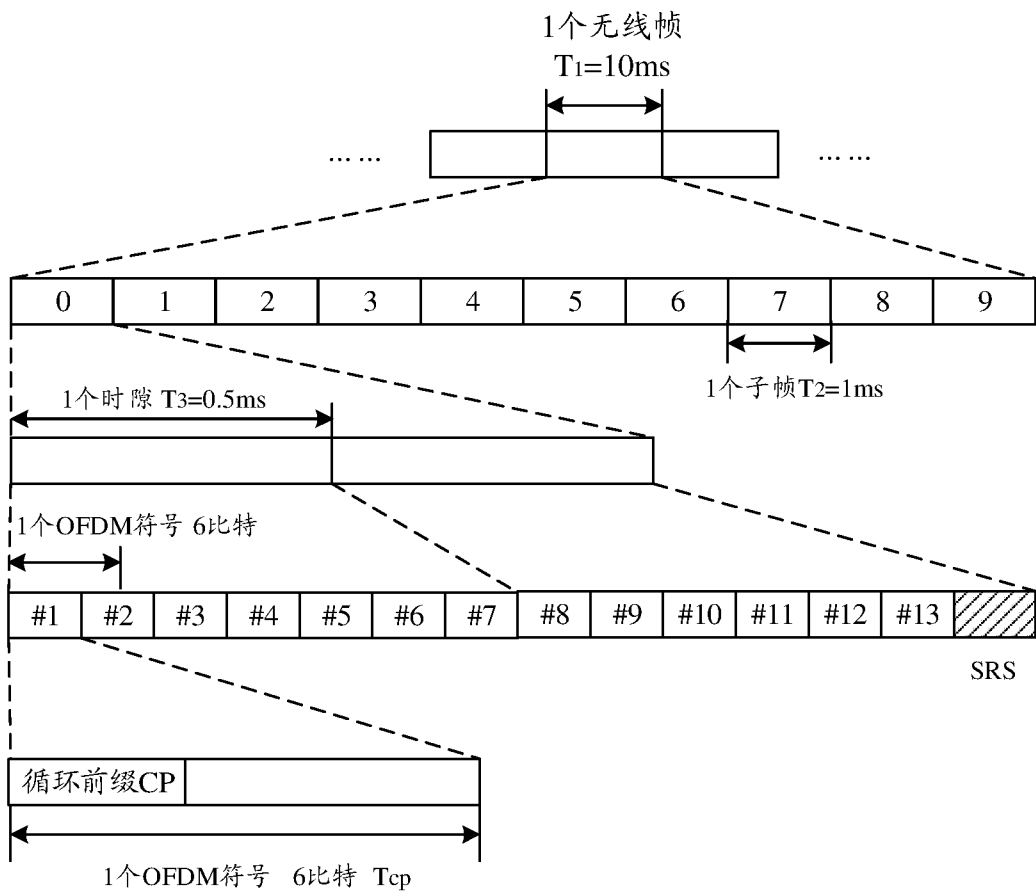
1个无线帧
$T_1$=10ms

……

……

| 0 | 1 | 2 | 3 | 4 | 5 | 6 | 7 | 8 | 9 |
|---|---|---|---|---|---|---|---|---|---|

1个子帧$T_2$=1ms

1个时隙 $T_3$=0.5ms

1个OFDM符号 6比特

| #1 | #2 | #3 | #4 | #5 | #6 | #7 | #8 | #9 | #10 | #11 | #12 | #13 | |
|---|---|---|---|---|---|---|---|---|---|---|---|---|---|

SRS

循环前缀CP

1个OFDM符号 6比特 $T_{cp}$